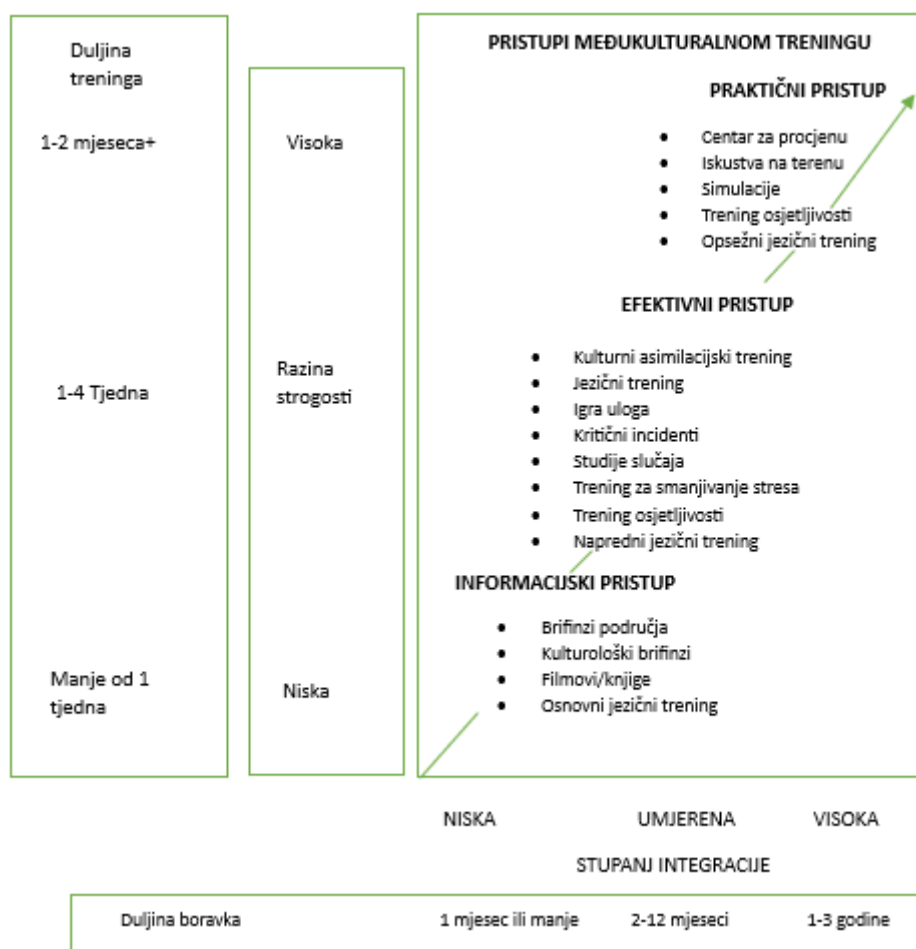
Duljina treninga

1-2 mjeseca+

1-4 Tjedna

Manje od 1 tjedna

Visoka

Razina strogosti

Niska

PRISTUPI MEĐUKULTURALNOM TRENINGU

PRAKTIČNI PRISTUP

- Centar za procjenu
- Iskustva na terenu
- Simulacije
- Trening osjetljivosti
- Opsežni jezični trening

EFEKTIVNI PRISTUP

- Kulturni asimilacijski trening
- Jezični trening
- Igra uloga
- Kritični incidenti
- Studije slučaja
- Trening za smanjivanje stresa
- Trening osjetljivosti
- Napredni jezični trening

INFORMACIJSKI PRISTUP

- Brifinzi područja
- Kulturološki brifinzi
- Filmovi/knjige
- Osnovni jezični trening

NISKA UMJERENA VISOKA

STUPANJ INTEGRACIJE

Duljina boravka 1 mjesec ili manje 2-12 mjeseci 1-3 godine